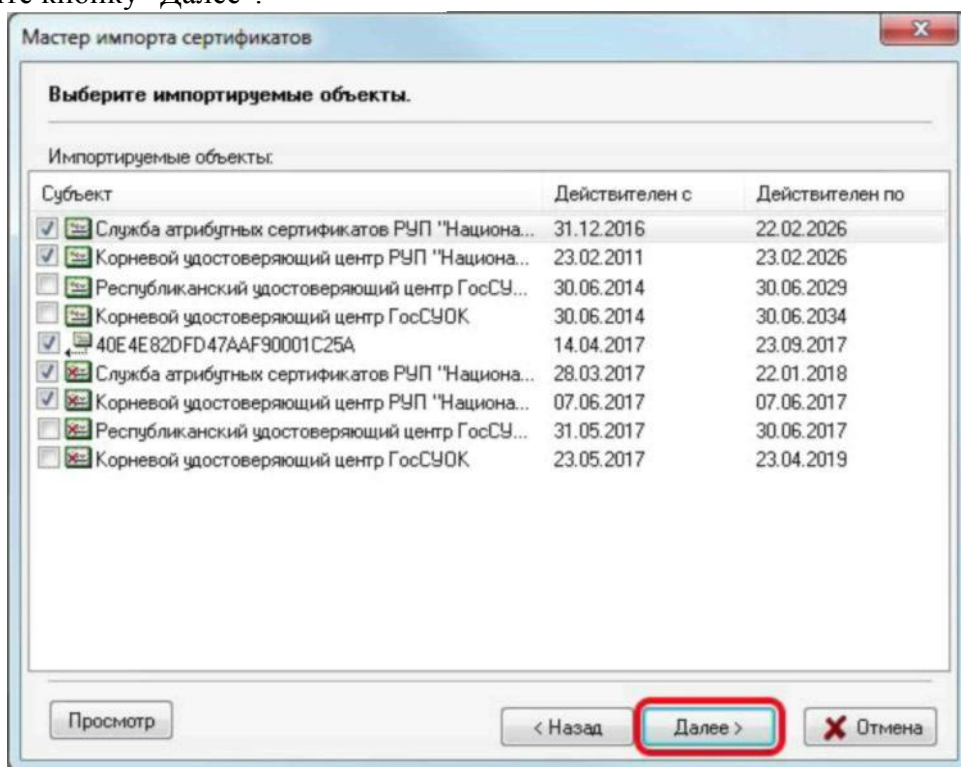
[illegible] кнопку "Далее".

Мастер импорта сертификатов

Выберите импортируемые объекты.

Импортируемые объекты:

| Субъект | Действителен с | Действителен по |
|---|---|---|
| Служба атрибутных сертификатов РУП "Национа... | 31.12.2016 | 22.02.2026 |
| Корневой удостоверяющий центр РУП "Национа... | 23.02.2011 | 23.02.2026 |
| Республиканский удостоверяющий центр ГосСУ... | 30.06.2014 | 30.06.2029 |
| Корневой удостоверяющий центр ГосСУОК | 30.06.2014 | 30.06.2034 |
| 40E4E82DFD47AAF90001C25A | 14.04.2017 | 23.09.2017 |
| Служба атрибутных сертификатов РУП "Национа... | 28.03.2017 | 22.01.2018 |
| Корневой удостоверяющий центр РУП "Национа... | 07.06.2017 | 07.06.2017 |
| Республиканский удостоверяющий центр ГосСУ... | 31.05.2017 | 30.06.2017 |
| Корневой удостоверяющий центр ГосСУОК | 23.05.2017 | 23.04.2019 |

Просмотр

< Назад

Далее >

Отмена